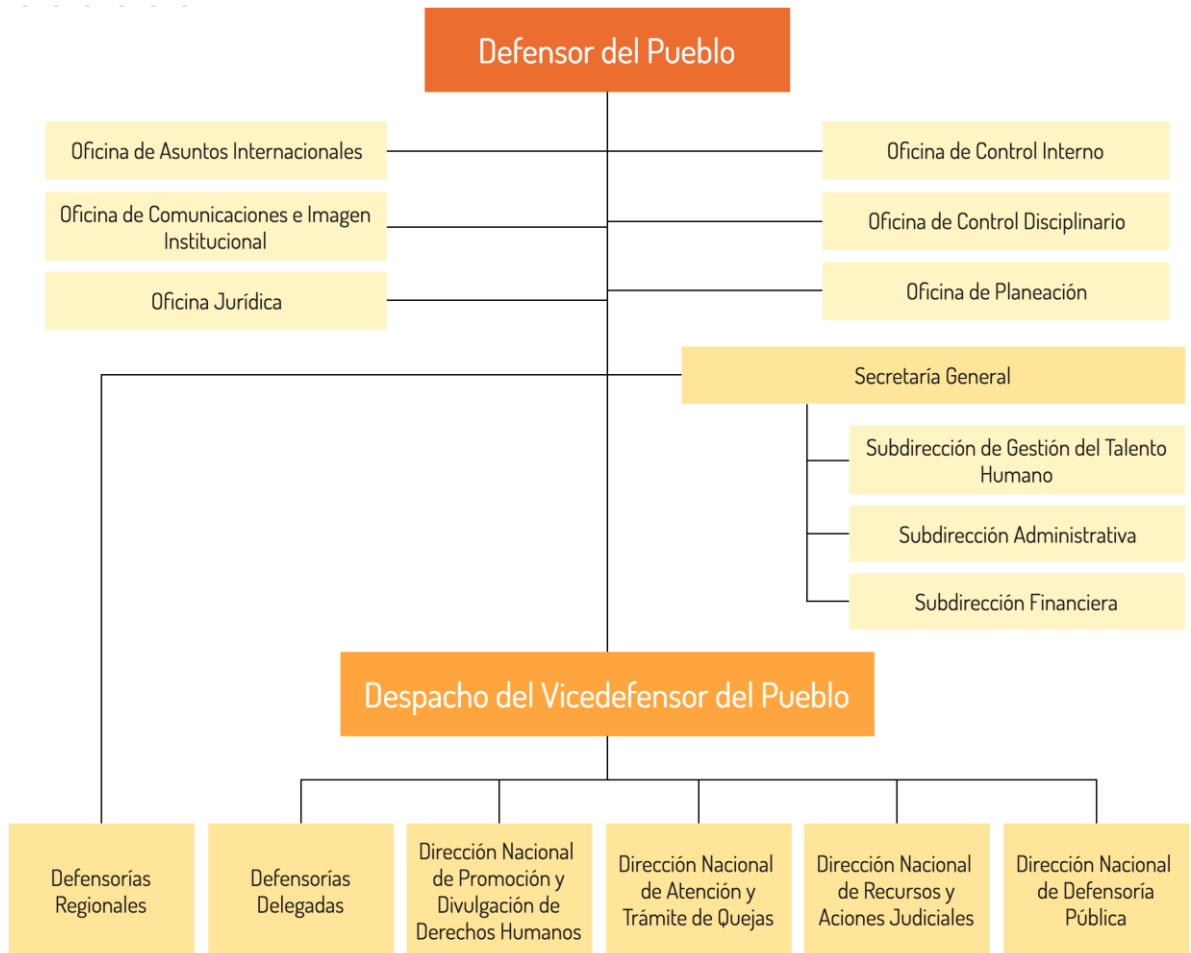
Defensor del Pueblo

Oficina de Asuntos Internacionales

Oficina de Comunicaciones e Imagen Institucional

Oficina Jurídica

Oficina de Control Interno

Oficina de Control Disciplinario

Oficina de Planeación

Secretaría General

Subdirección de Gestión del Talento Humano

Subdirección Administrativa

Subdirección Financiera

Despacho del Vicedefensor del Pueblo

Defensorías Regionales

Defensorías Delegadas

Dirección Nacional de Promoción y Divulgación de Derechos Humanos

Dirección Nacional de Atención y Trámite de Quejas

Dirección Nacional de Recursos y Aciones Judiciales

Dirección Nacional de Defensoría Pública